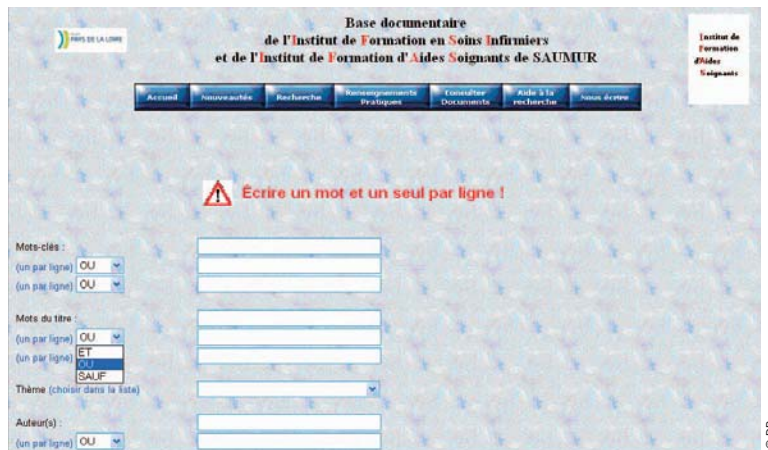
PAYS DE LA LOIRE

Base documentaire
de l'Institut de Formation en Soins Infirmiers
et de l'Institut de Formation d'Aides Soignants de SAUMUR

Institut de Formation d'Aides Soignants

Accueil | Nouveautés | Recherche | Renseignements Pratiques | Consulter Documents | Aide à la recherche | Nous écrire

Écrire un mot et un seul par ligne !

Mots-clés :
(un par ligne) OU
(un par ligne) OU

Mots du titre :
(un par ligne) OU
ET
OU
SAUF
(un par ligne)

Thème (choisir dans la liste)

Auteur(s) :
(un par ligne) OU